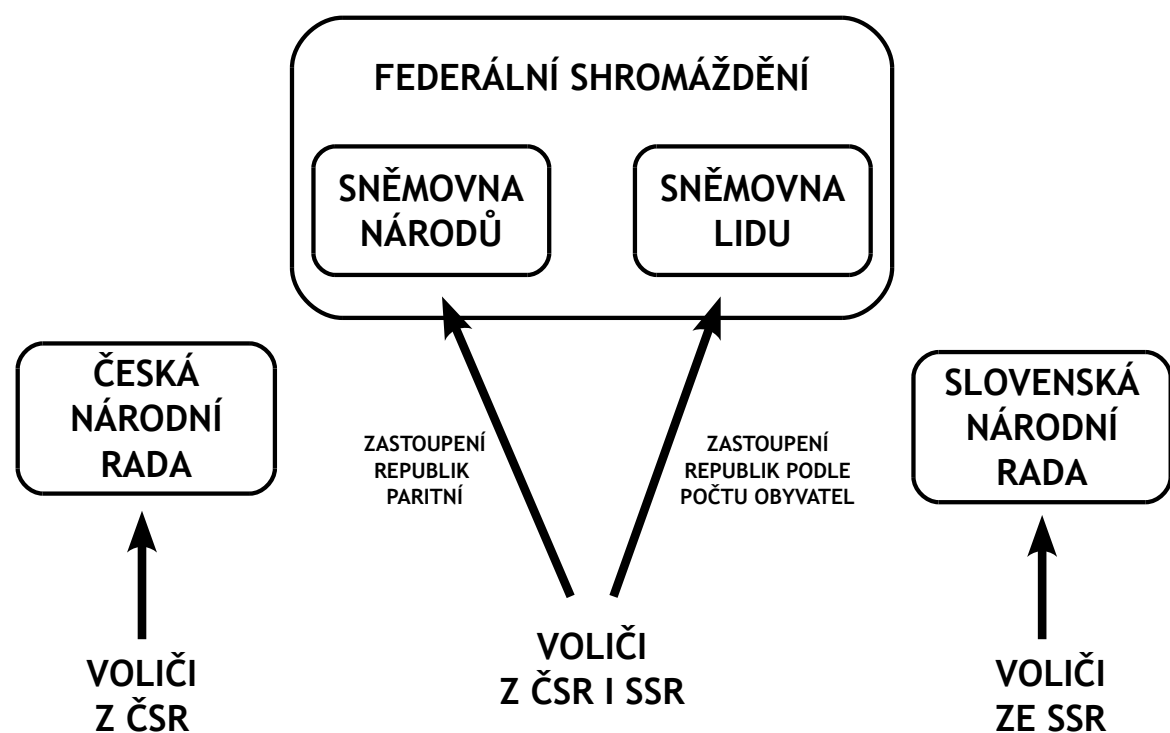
FEDERÁLNÍ SHROMÁŽDĚNÍ

SNĚMOVNA NÁRODŮ

SNĚMOVNA LIDU

ČESKÁ NÁRODNÍ RADA

ZASTOUPENÍ REPUBLIK PARITNÍ

ZASTOUPENÍ REPUBLIK PODLE POČTU OBYVATEL

SLOVENSKÁ NÁRODNÍ RADA

VOLIČI Z ČSR

VOLIČI Z ČSR I SSR

VOLIČI ZE SSR